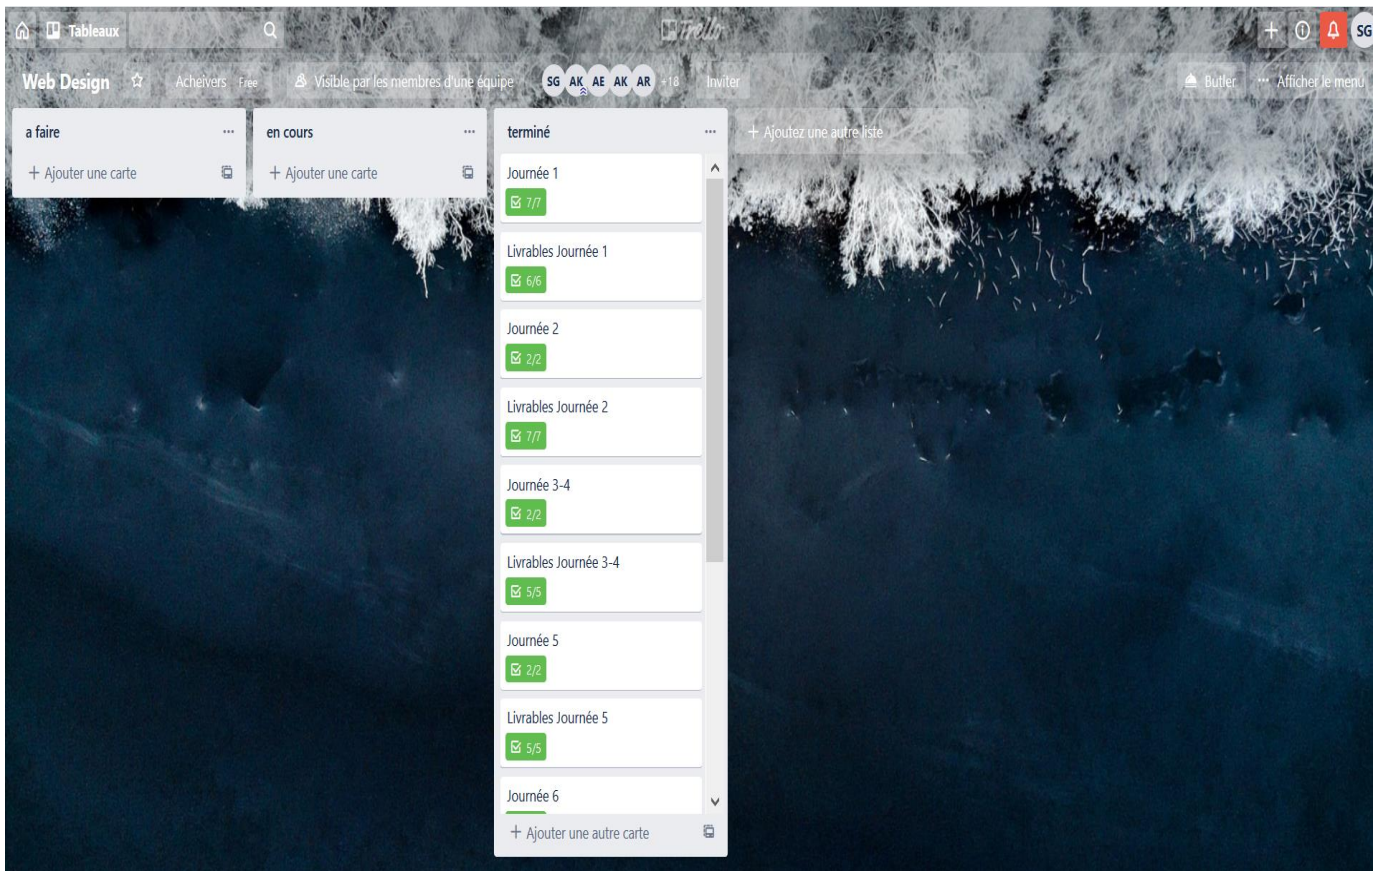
Tableaux

Trello

SG

Web Design

Acheivers Free

Visible par les membres d'une équipe

SG AK AE AK AR +18

Inviter

Butler

Afficher le menu

a faire

+ Ajouter une carte

en cours

+ Ajouter une carte

terminé

Journée 1

7/7

Livrables Journée 1

6/6

Journée 2

2/2

Livrables Journée 2

7/7

Journée 3-4

2/2

Livrables Journée 3-4

5/5

Journée 5

2/2

Livrables Journée 5

5/5

Journée 6

+ Ajouter une autre carte

+ Ajoutez une autre liste